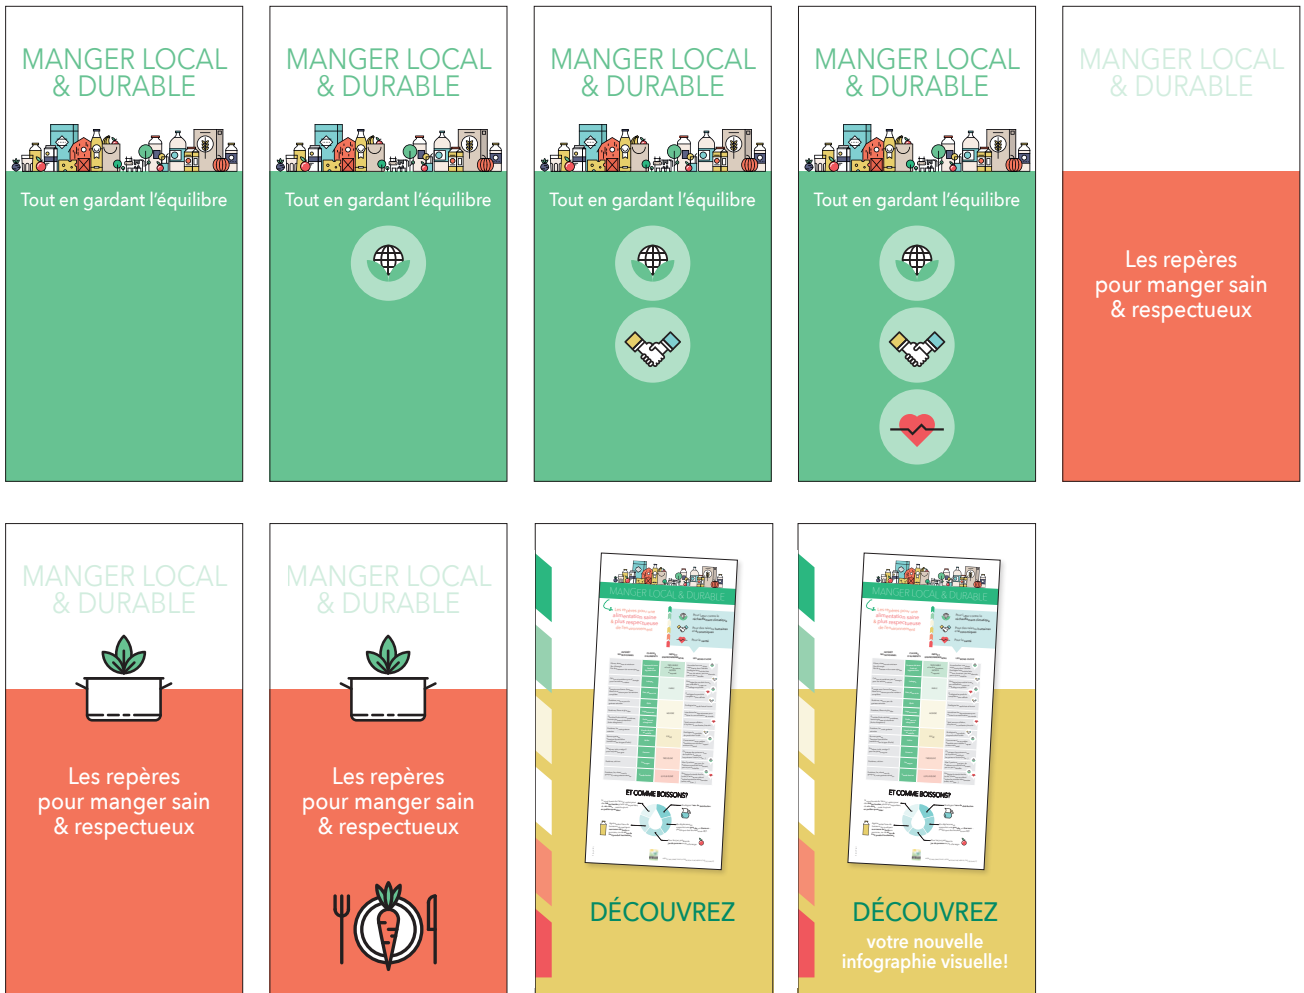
MANGER LOCAL & DURABLE

Tout en gardant l'équilibre

MANGER LOCAL & DURABLE

Tout en gardant l'équilibre

MANGER LOCAL & DURABLE

Tout en gardant l'équilibre

MANGER LOCAL & DURABLE

Tout en gardant l'équilibre

MANGER LOCAL & DURABLE

Les repères pour manger sain & respectueux

MANGER LOCAL & DURABLE

Les repères pour manger sain & respectueux

MANGER LOCAL & DURABLE

Les repères pour manger sain & respectueux

MANGER LOCAL & DURABLE

ET COMME BOISSONS?

DÉCOUVREZ

MANGER LOCAL & DURABLE

ET COMME BOISSONS?

DÉCOUVREZ

votre nouvelle infographie visuelle!